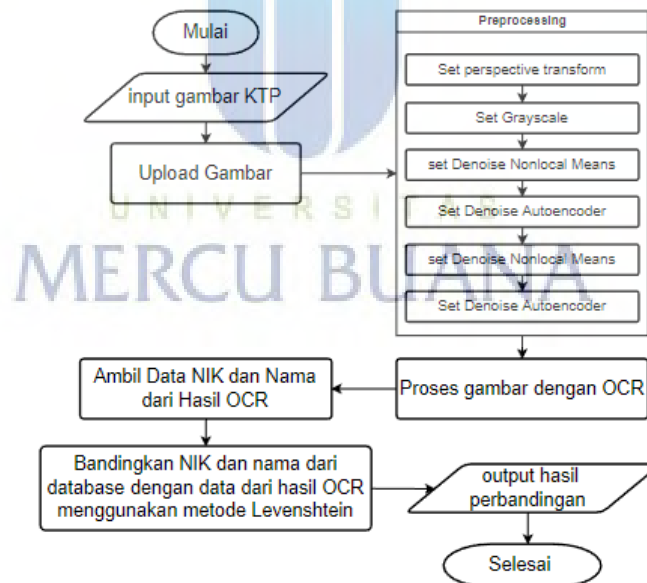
Mulai

input gambar KTP

Upload Gambar

Preprocessing

Set perspective transform

Set Grayscale

set Denoise Nonlocal Means

Set Denoise Autoencoder

set Denoise Nonlocal Means

Set Denoise Autoencoder

Proses gambar dengan OCR

Ambil Data NIK dan Nama dari Hasil OCR

Bandingkan NIK dan nama dari database dengan data dari hasil OCR menggunakan metode Levenshtein

output hasil perbandingan

Selesai

UNIVERSITAS
MERCU BUANA